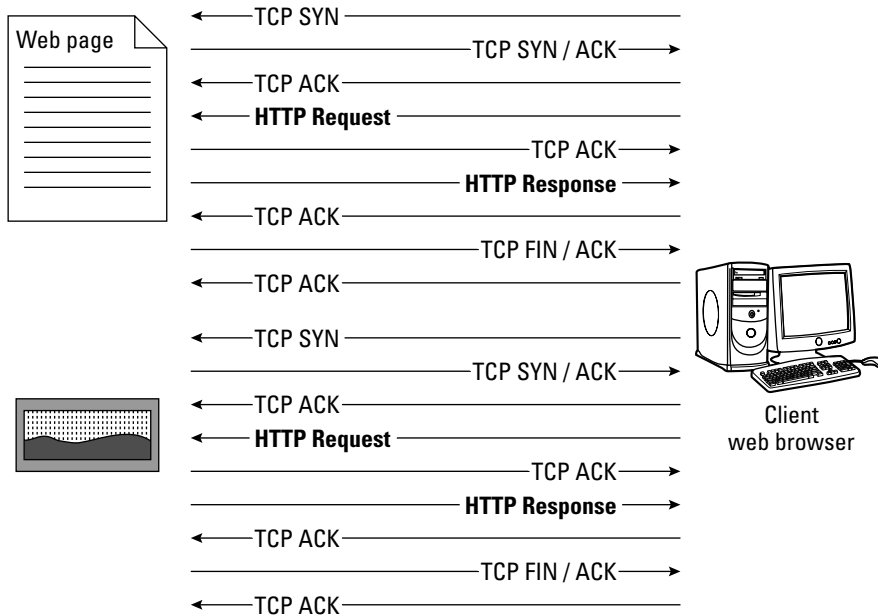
Web page

TCP SYN
TCP SYN / ACK
TCP ACK
**HTTP Request**
TCP ACK
**HTTP Response**
TCP ACK
TCP FIN / ACK
TCP ACK

TCP SYN
TCP SYN / ACK
TCP ACK
**HTTP Request**
TCP ACK
**HTTP Response**
TCP ACK
TCP FIN / ACK
TCP ACK

Client web browser